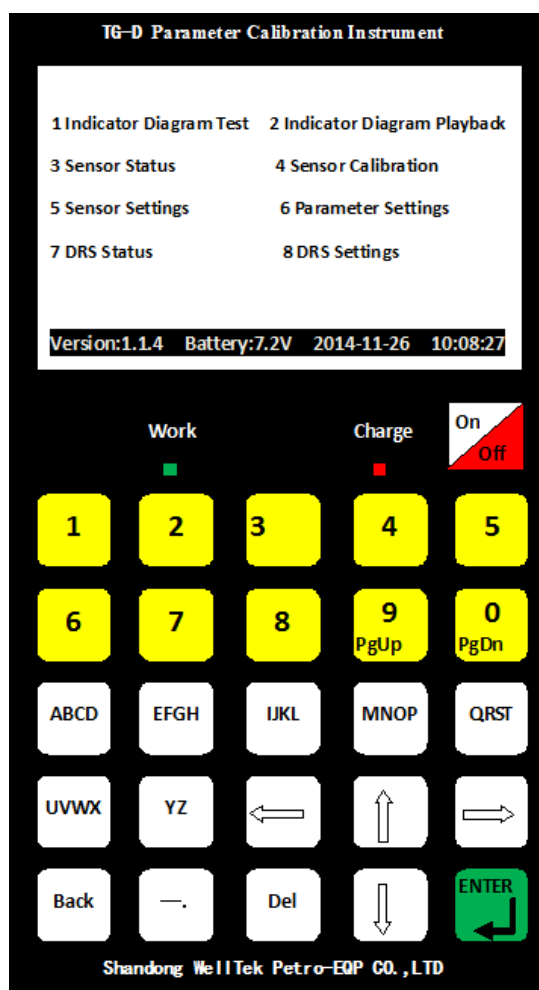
TG-D Parameter Calibration Instrument

1 Indicator Diagram Test 2 Indicator Diagram Playback
3 Sensor Status 4 Sensor Calibration
5 Sensor Settings 6 Parameter Settings
7 DRS Status 8 DRS Settings

Version:1.1.4 Battery:7.2V 2014-11-26 10:08:27

Work Charge On Off

1 2 3 4 5
6 7 8 9 PgUp 0 PgDn
ABCD EFGH IJKL MNOP QRST
UVWX YZ
Back —. Del ENTER

Shandong WellTek Petro-EQP CO.,LTD